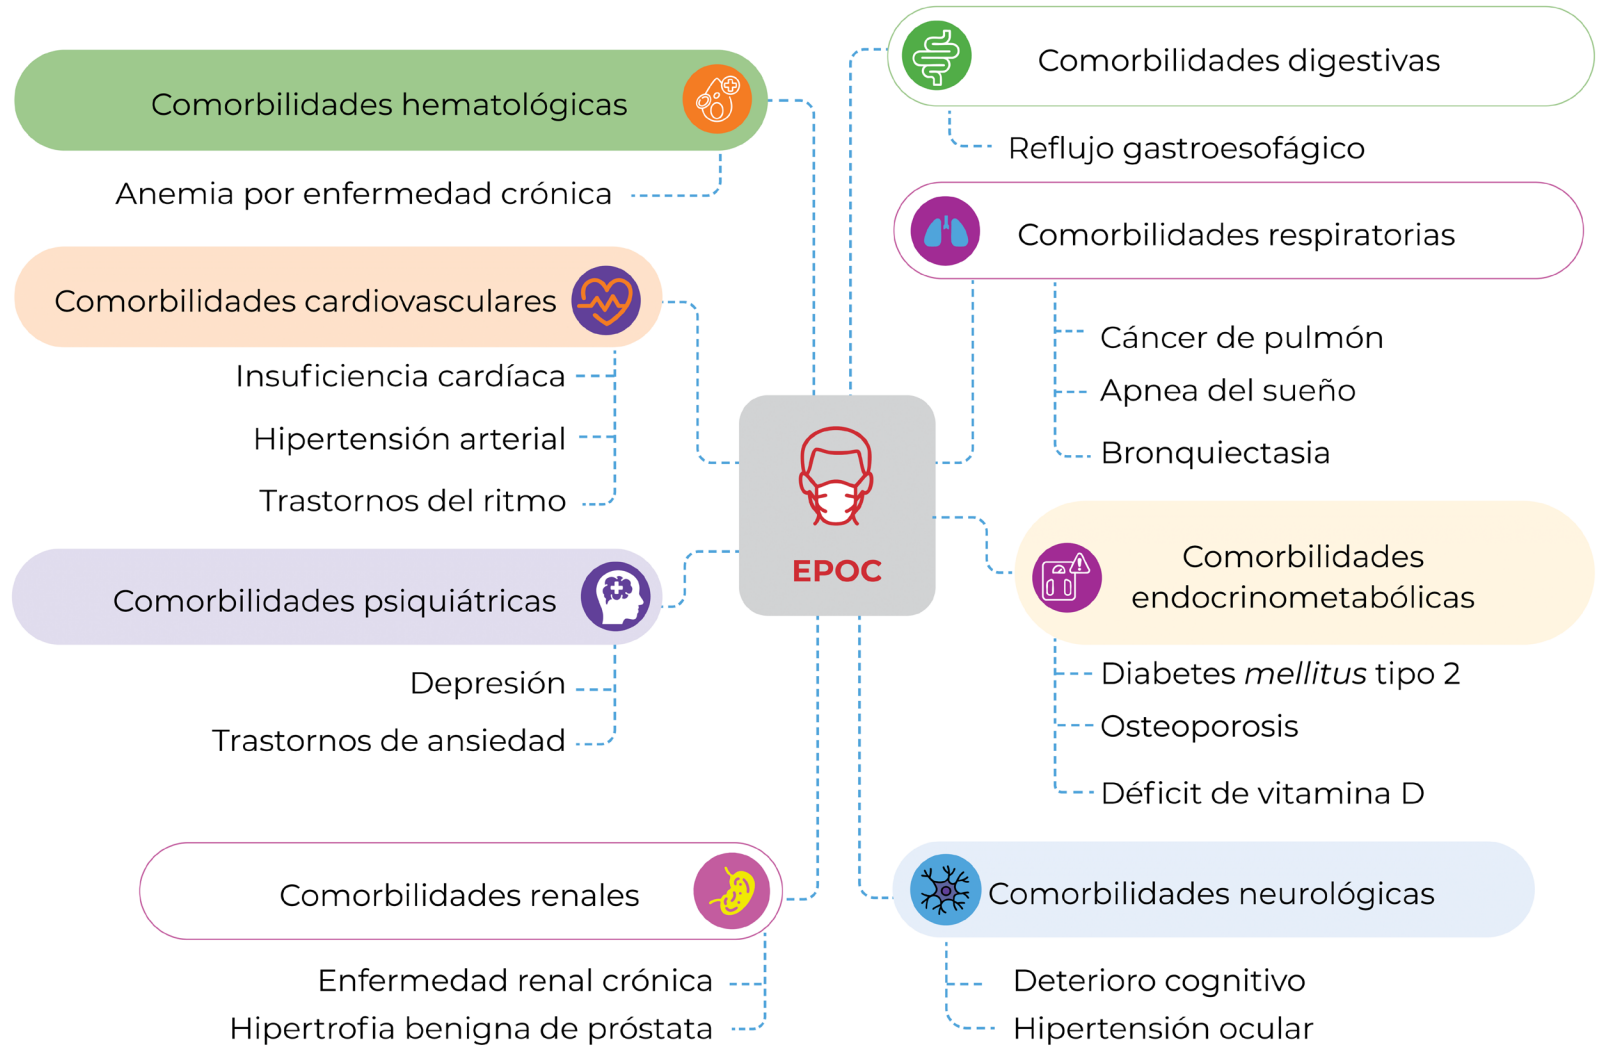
Comorbilidades hematológicas

Anemia por enfermedad crónica

Comorbilidades cardiovasculares

Insuficiencia cardíaca

Hipertensión arterial

Trastornos del ritmo

Comorbilidades psiquiátricas

Depresión

Trastornos de ansiedad

Comorbilidades renales

Enfermedad renal crónica

Hipertrofia benigna de próstata

EPOC

Comorbilidades digestivas

Reflujo gastroesofágico

Comorbilidades respiratorias

Cáncer de pulmón

Apnea del sueño

Bronquiectasia

Comorbilidades endocrinometabólicas

Diabetes *mellitus* tipo 2

Osteoporosis

Déficit de vitamina D

Comorbilidades neurológicas

Deterioro cognitivo

Hipertensión ocular